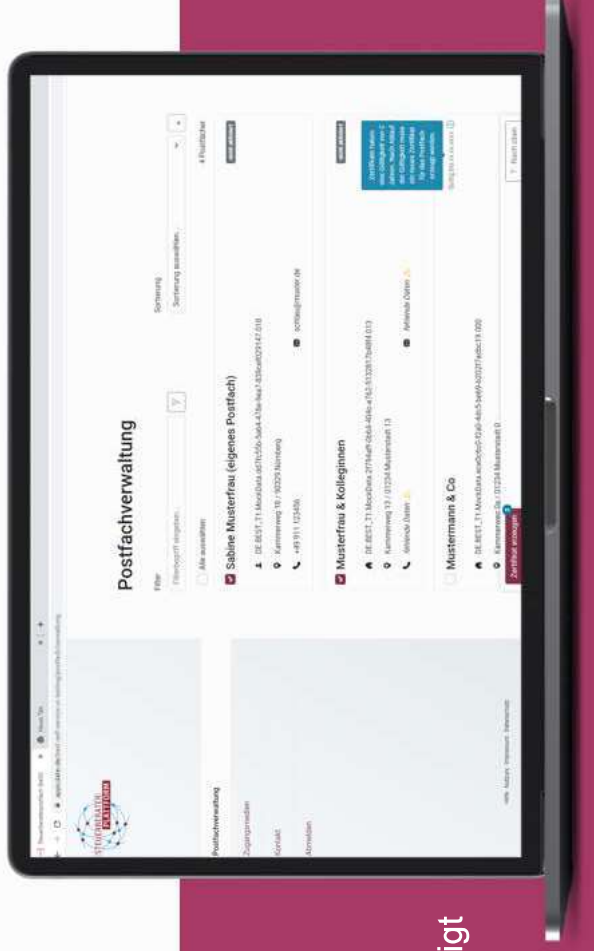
Postfachverwaltung

Filter
Filterbegriff eingeben...
Sortierung
Sortierung auswählen...
Alle auswählen
4 Postfächer

Sabine Musterfrau (eigenes Postfach)
DE.BEST_T1.MockData.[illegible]
Kammerweg 16 / 90329 Nürnberg
+49 911 123456
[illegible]@muster.de

Musterfrau & Kolleginnen
DE.BEST_T1.MockData.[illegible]
Kammerweg 17 / 01234 Musterstadt 13
Fehlende Daten
Fehlende Daten

Mustermann & Co
DE.BEST_T1.MockData.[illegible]
Kammerweg 5a / 01234 Musterstadt 0
Zertifikat anzeigen

Postfachverwaltung
Zugangsmedien
Kontakt
Abmelden

STEUERBERATER PLATTFORM

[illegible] Impressum Datenschutz

igt